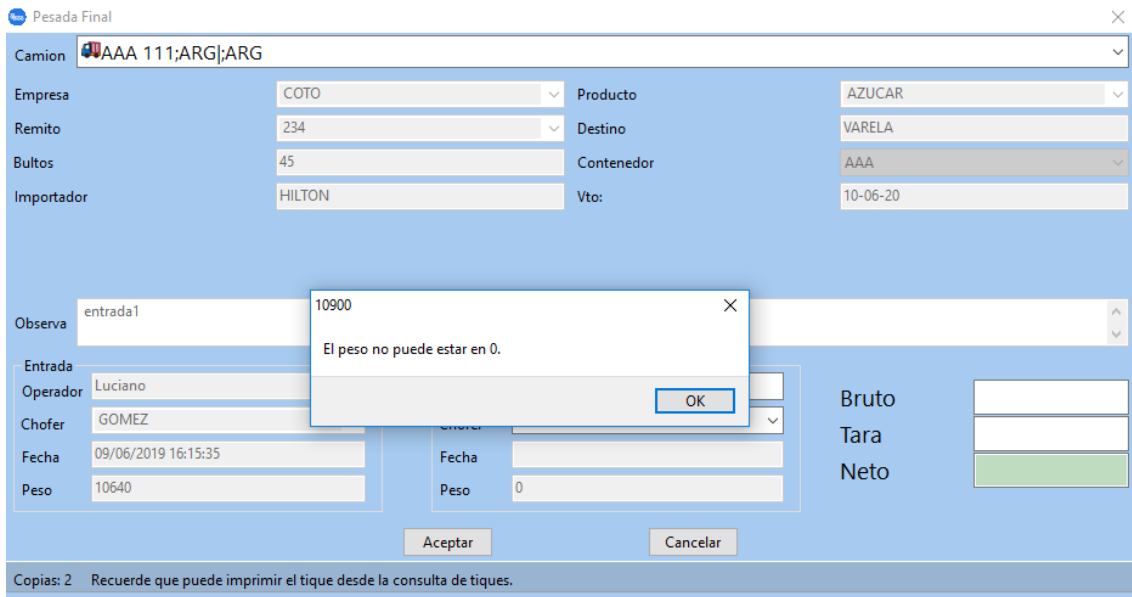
Pesada Final

Camion AAA 111;ARG|;ARG

Empresa COTO
Producto AZUCAR
Remito 234
Destino VARELA
Bultos 45
Contenedor AAA
Importador HILTON
Vto: 10-06-20

Observa entrada1

10900

El peso no puede estar en 0.

OK

Entrada
Operador Luciano
Chofer GOMEZ
Fecha 09/06/2019 16:15:35
Peso 10640

Chofer
Fecha
Peso 0

Bruto
Tara
Neto

Aceptar
Cancelar

Copias: 2 Recuerde que puede imprimir el tique desde la consulta de tiques.